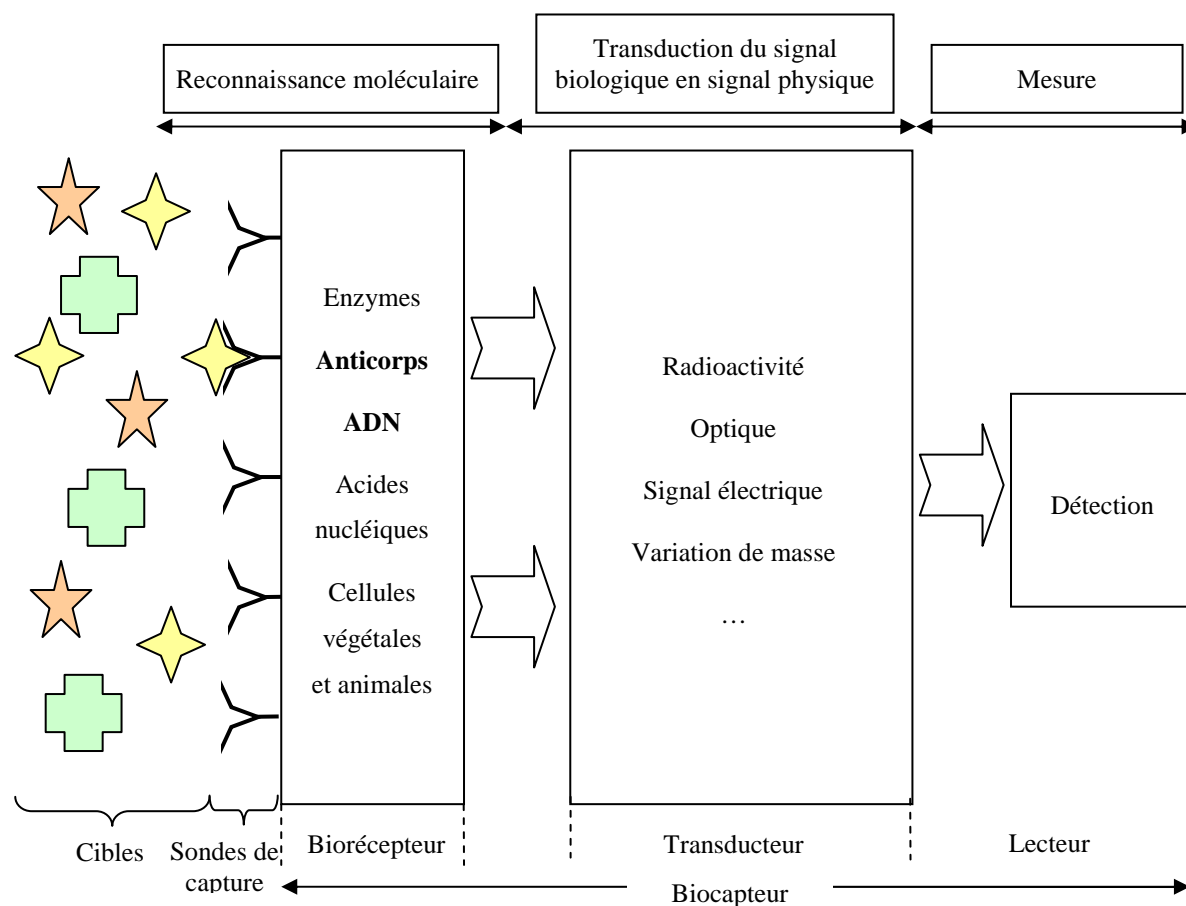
Reconnaissance moléculaire

Transduction du signal biologique en signal physique

Mesure

Enzymes

**Anticorps**

**ADN**

Acides nucléiques

Cellules végétales et animales

Radioactivité

Optique

Signal électrique

Variation de masse

…

Détection

Cibles

Sondes de capture

Biorécepteur

Transducteur

Lecteur

Biocapteur